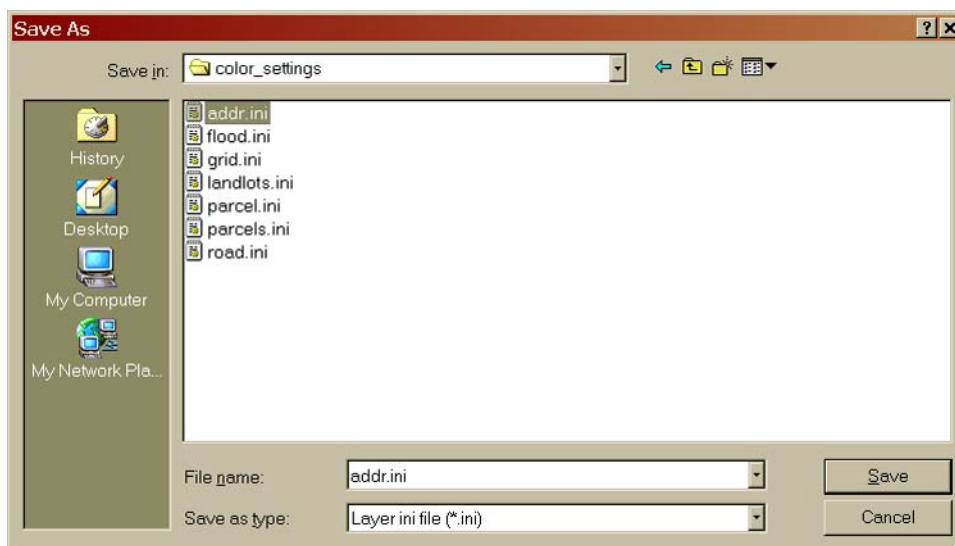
Save As

?

Save in: color_settings

History

Desktop

My Computer

My Network Pla...

addr.ini
flood.ini
grid.ini
landlots.ini
parcel.ini
parcels.ini
road.ini

File name: addr.ini

Save as type: Layer ini file (*.ini)

Save

Cancel